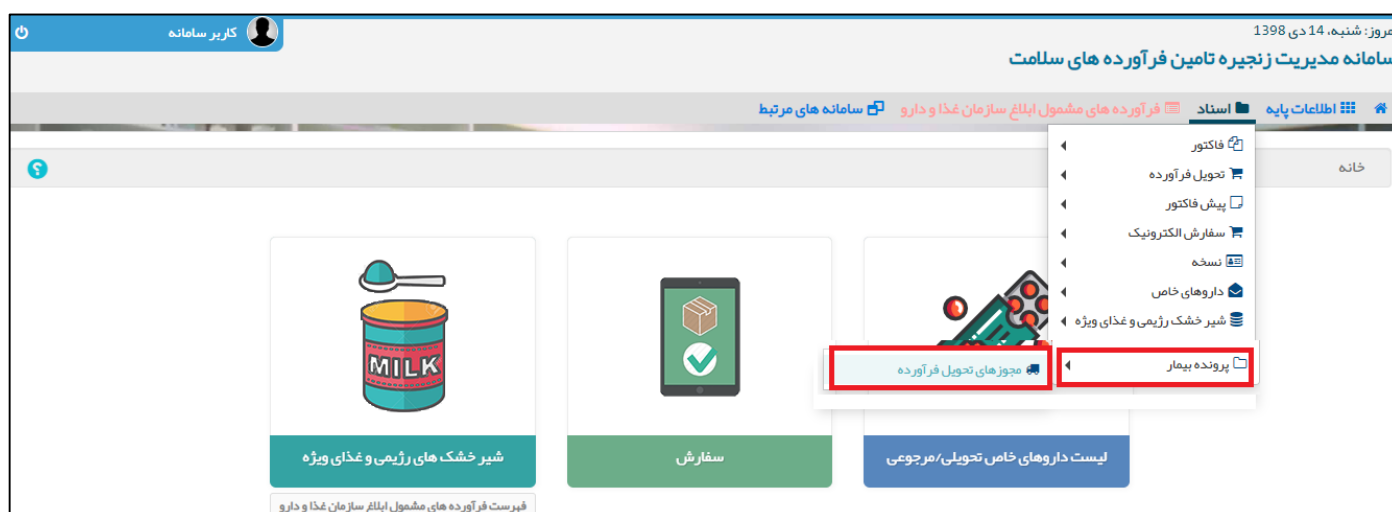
کاربر سامانه
مروز: شنبه، 14 دی 1398
سامانه مدیریت زنجیره تامین فرآورده های سلامت

اطلاعات پایه
اسناد
فرآورده های مشمول ابلاغ سازمان غذا و دارو
سامانه های مرتبط

فاکتور
تحویل فرآورده
پیش فاکتور
سفارش الکترونیک
نسخه
داروهای خاص
شیر خشک رژیمی و غذای ویژه
پرونده بیمار
مجوزهای تحویل فرآورده

خانه

MILK

شیر خشک های رژیمی و غذای ویژه
سفارش
لیست داروهای خاص تحویلی/مرجوعی

فهرست فرآورده های مشمول ابلاغ سازمان غذا و دارو